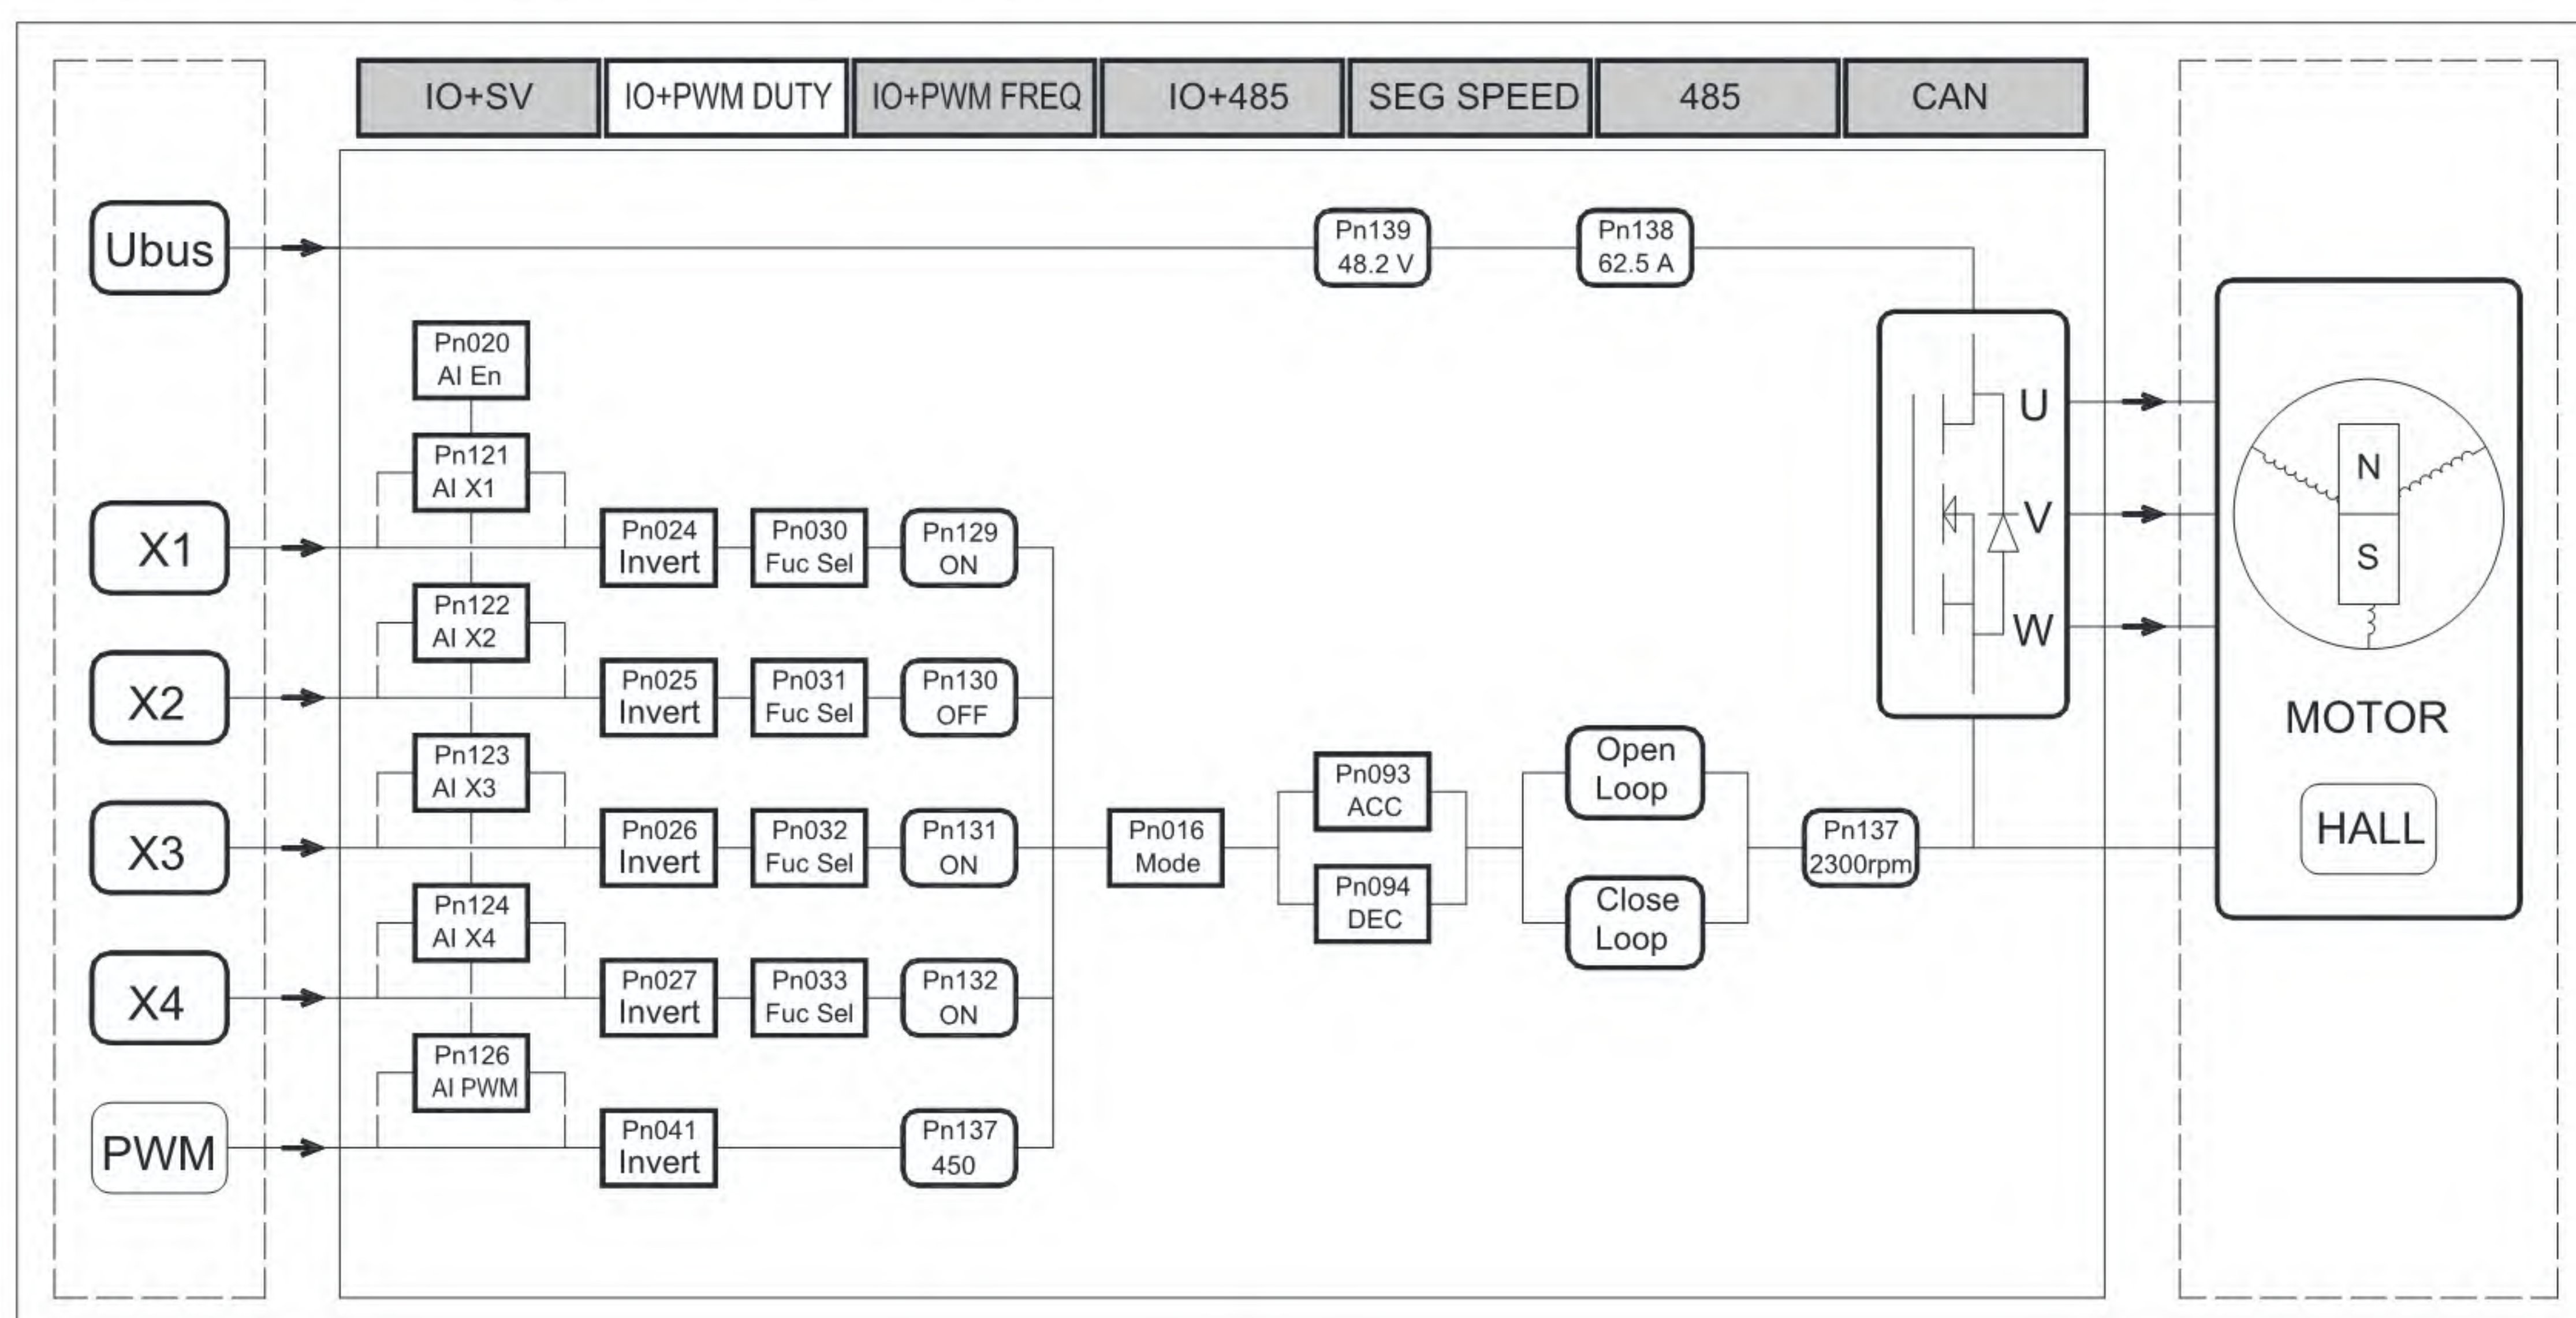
IO+SV | IO+PWM DUTY | IO+PWM FREQ | IO+485 | SEG SPEED | 485 | CAN

Ubus

Pn139
48.2 V

Pn138
62.5 A

Pn020
AI En

Pn121
AI X1

X1

Pn024
Invert

Pn030
Fuc Sel

Pn129
ON

Pn122
AI X2

X2

Pn025
Invert

Pn031
Fuc Sel

Pn130
OFF

Pn123
AI X3

X3

Pn026
Invert

Pn032
Fuc Sel

Pn131
ON

Pn016
Mode

Pn093
ACC

Pn094
DEC

Open
Loop

Close
Loop

Pn137
2300rpm

Pn124
AI X4

X4

Pn027
Invert

Pn033
Fuc Sel

Pn132
ON

Pn126
AI PWM

PWM

Pn041
Invert

Pn137
450

U
V
W

N
S

MOTOR

HALL